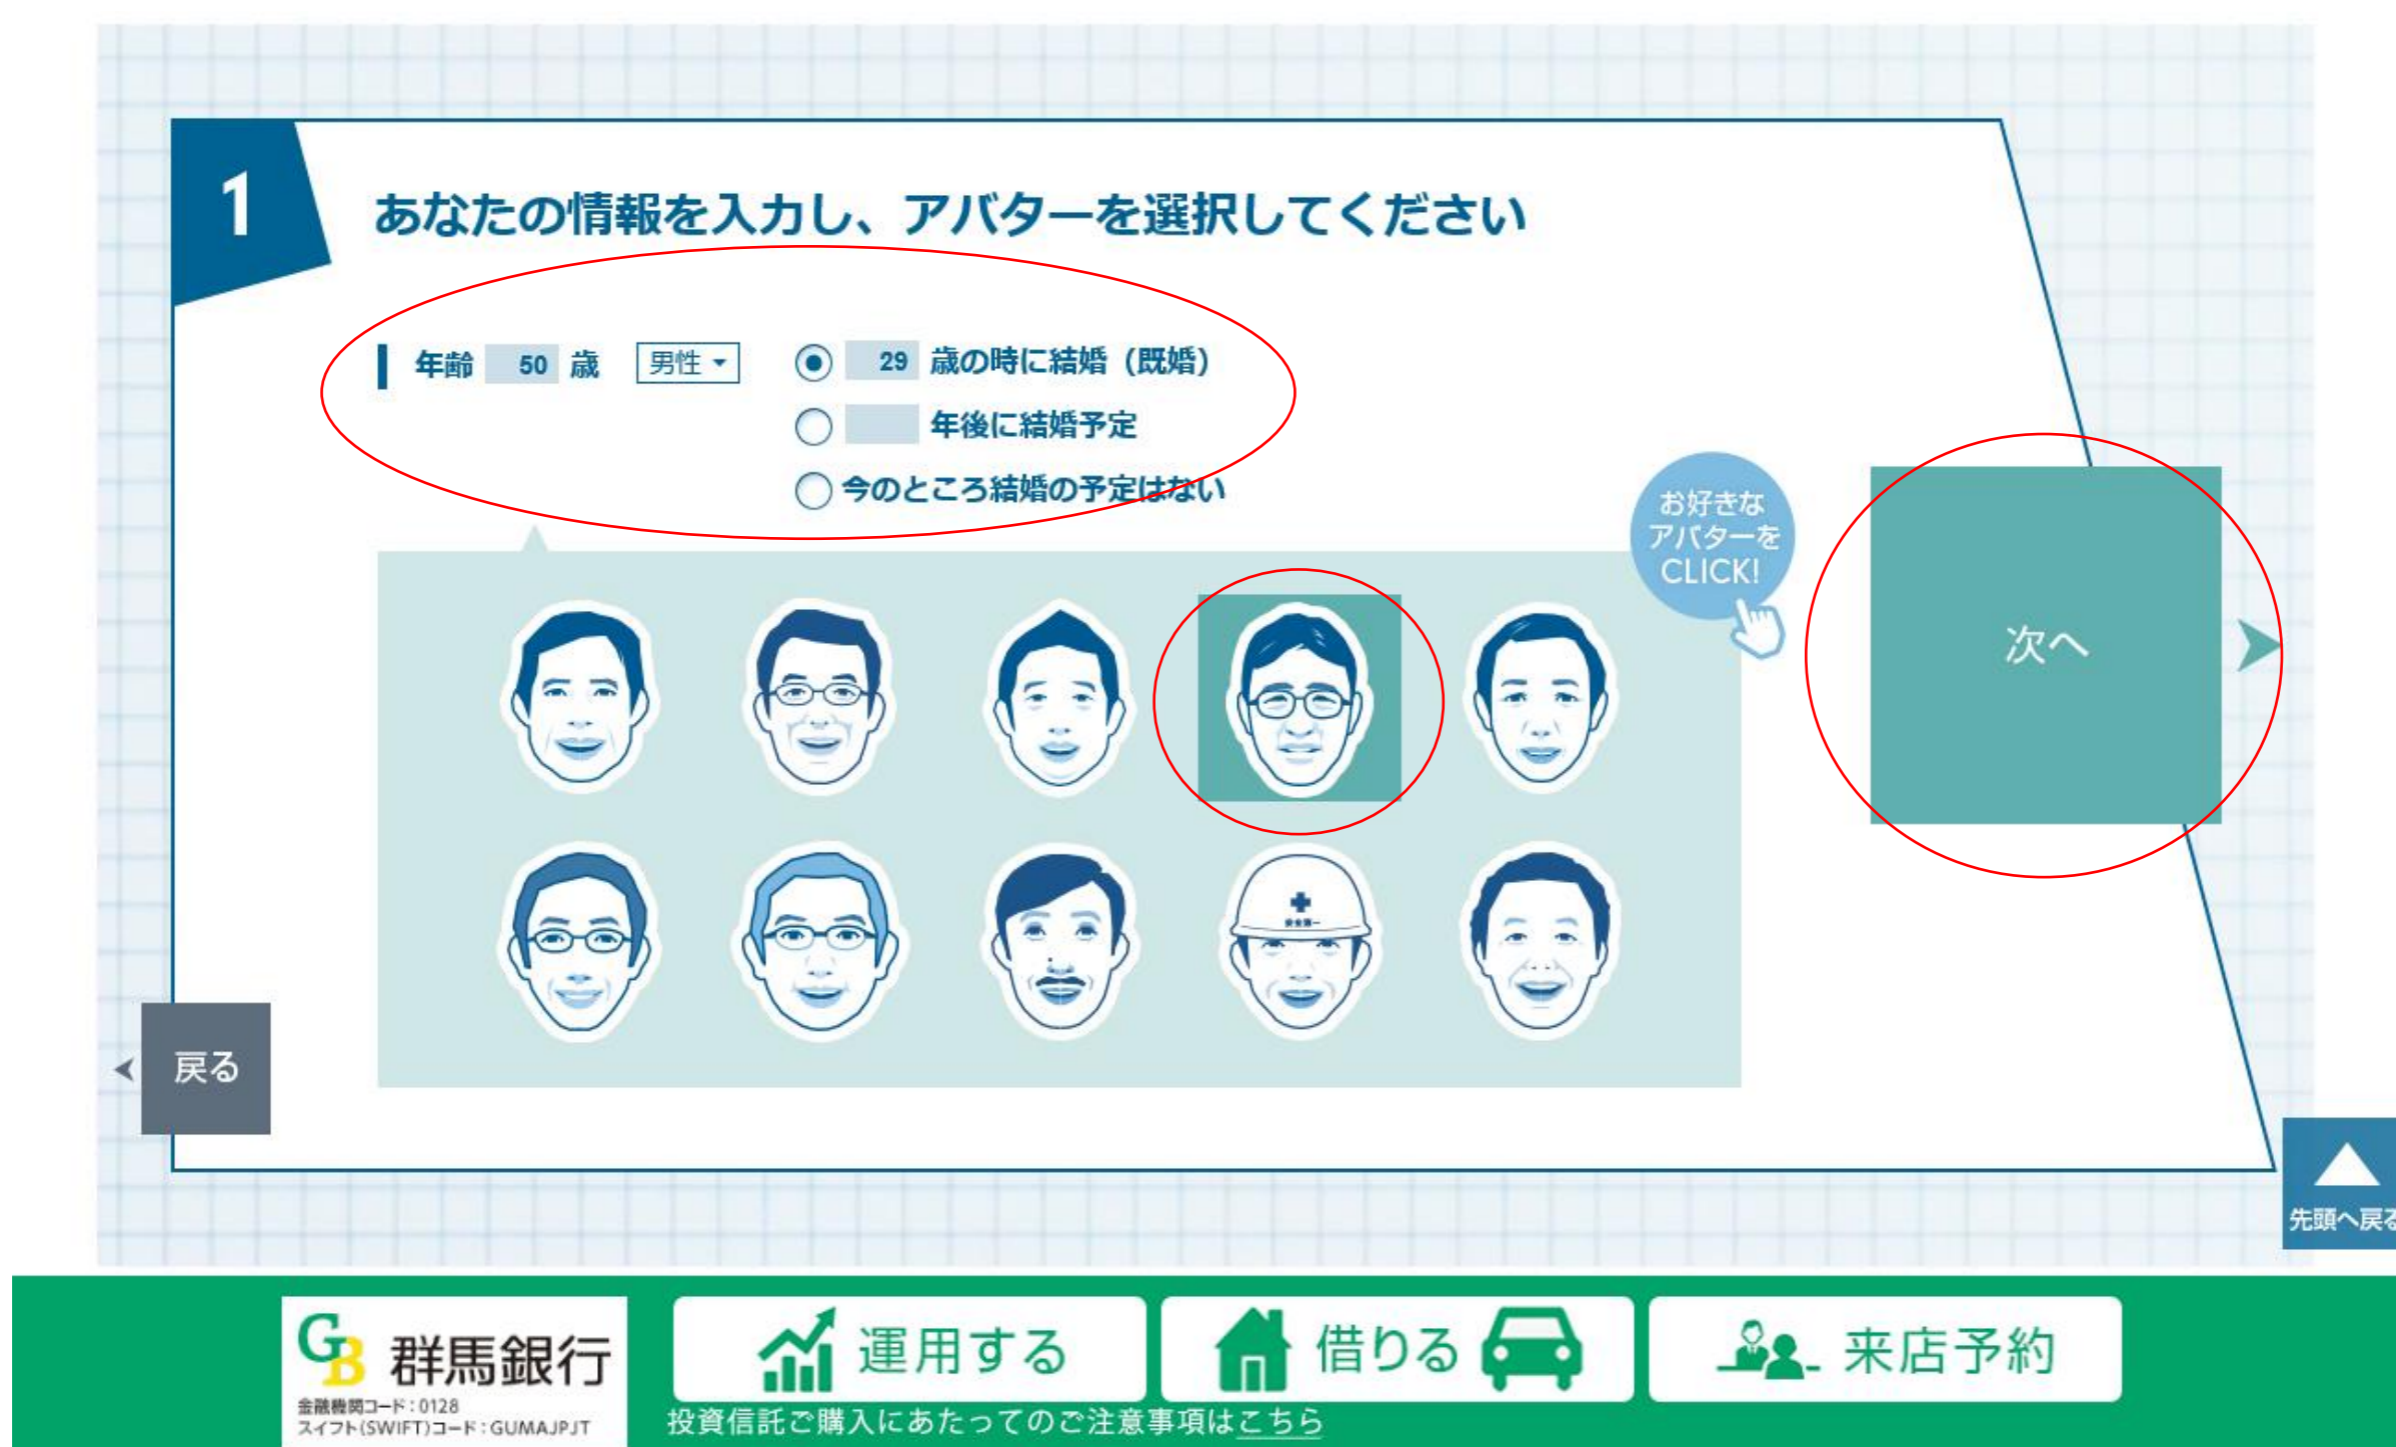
1

あなたの情報を入力し、アバターを選択してください

年齢 50 歳 男性

29 歳の時に結婚（既婚）

年後に結婚予定

今のところ結婚の予定はない

お好きなアバターをCLICK!

次へ

戻る

先頭へ戻る

GB 群馬銀行
金融機関コード：0128
スイフト(SWIFT)コード：GUMAJPJT

運用する

借りる

来店予約

投資信託ご購入にあたってのご注意事項はこちら